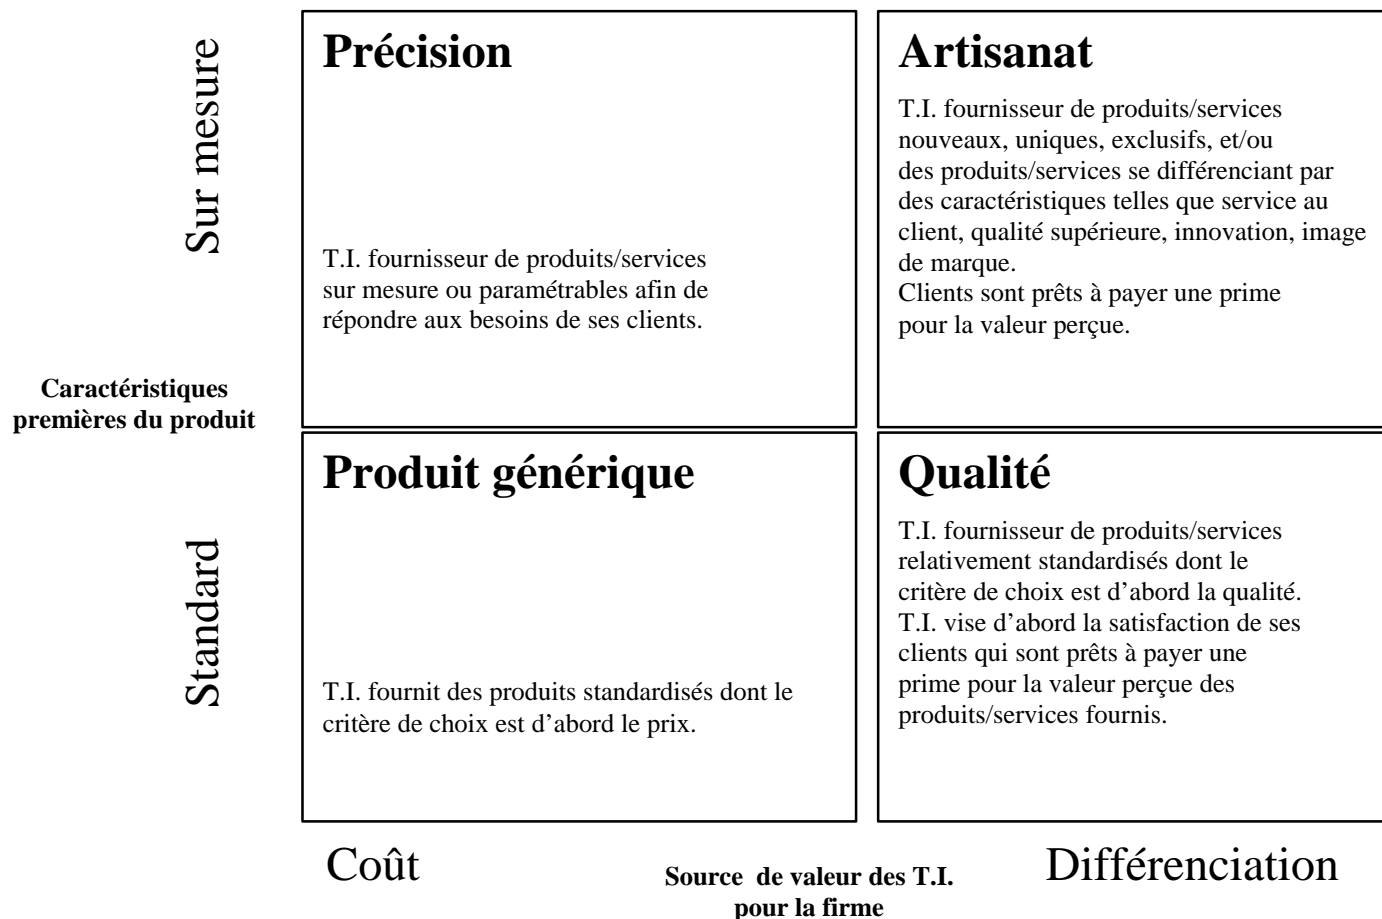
Sur mesure

Précision

T.I. fournisseur de produits/services sur mesure ou paramétrables afin de répondre aux besoins de ses clients.

Artisanat

T.I. fournisseur de produits/services nouveaux, uniques, exclusifs, et/ou des produits/services se différenciant par des caractéristiques telles que service au client, qualité supérieure, innovation, image de marque.
Clients sont prêts à payer une prime pour la valeur perçue.

Caractéristiques premières du produit

Standard

Produit générique

T.I. fournit des produits standardisés dont le critère de choix est d'abord le prix.

Qualité

T.I. fournisseur de produits/services relativement standardisés dont le critère de choix est d'abord la qualité. T.I. vise d'abord la satisfaction de ses clients qui sont prêts à payer une prime pour la valeur perçue des produits/services fournis.

Coût

Source de valeur des T.I. pour la firme

Différenciation